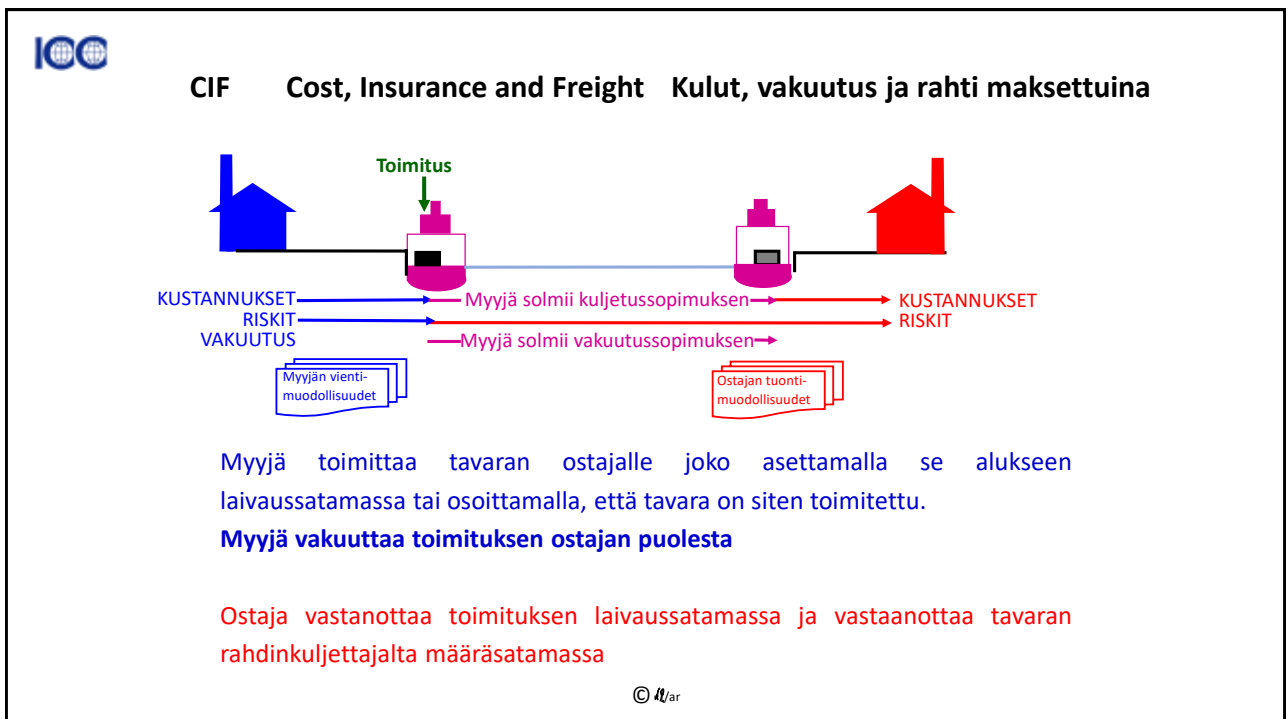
ICC

CIF Cost, Insurance and Freight Kulut, vakuutus ja rahti maksettuina

Toimitus

KUSTANNUKSET
RISKIT
VAKUUTUS

Myyjä solmii kuljetussopimuksen
Myyjä solmii vakuutussopimuksen

KUSTANNUKSET
RISKIT

Myyjän vientimuodollisuudet

Ostajan tuontimuodollisuudet

Myyjä toimittaa tavaran ostajalle joko asettamalla se alukseen laivaussatamassa tai osoittamalla, että tavara on siten toimitettu.
**Myyjä vakuuttaa toimituksen ostajan puolesta**

Ostaja vastanottaa toimituksen laivaussatamassa ja vastaanottaa tavaran rahdinkuljettajalta määräsatamassa

© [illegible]/ar